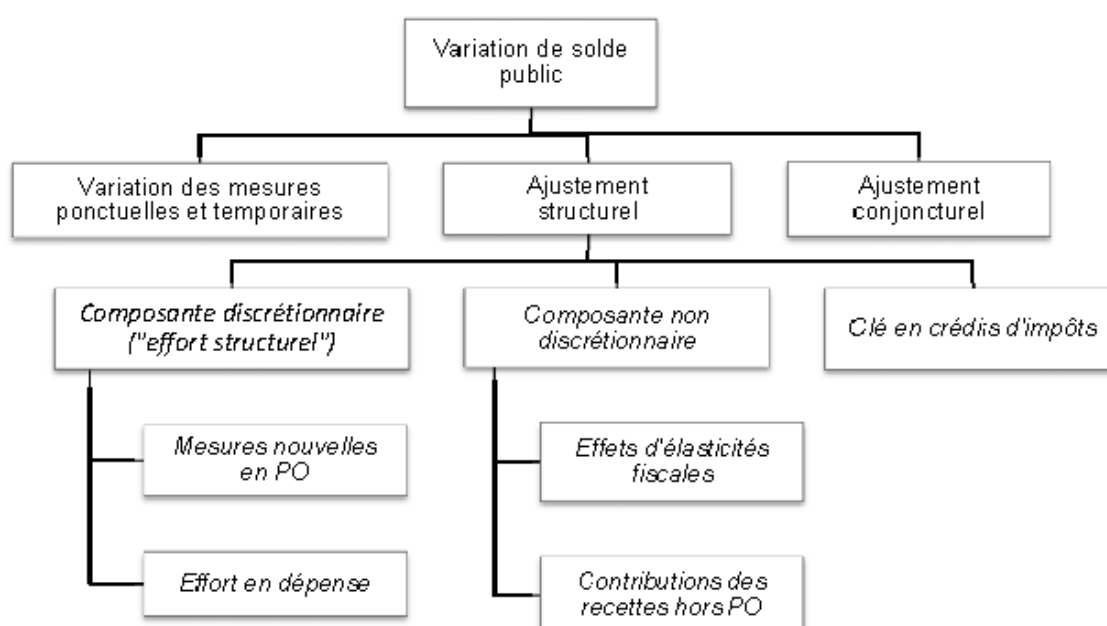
Variation de solde public

Variation des mesures ponctuelles et temporaires

Ajustement structurel

Ajustement conjoncturel

Composante discrétionnaire ("effort structurel")

Composante non discrétionnaire

Clé en crédis d'impôts

Mesures nouvelles en PO

Effort en dépense

Effets d'élasticités fiscales

Contributions des recettes hors PO